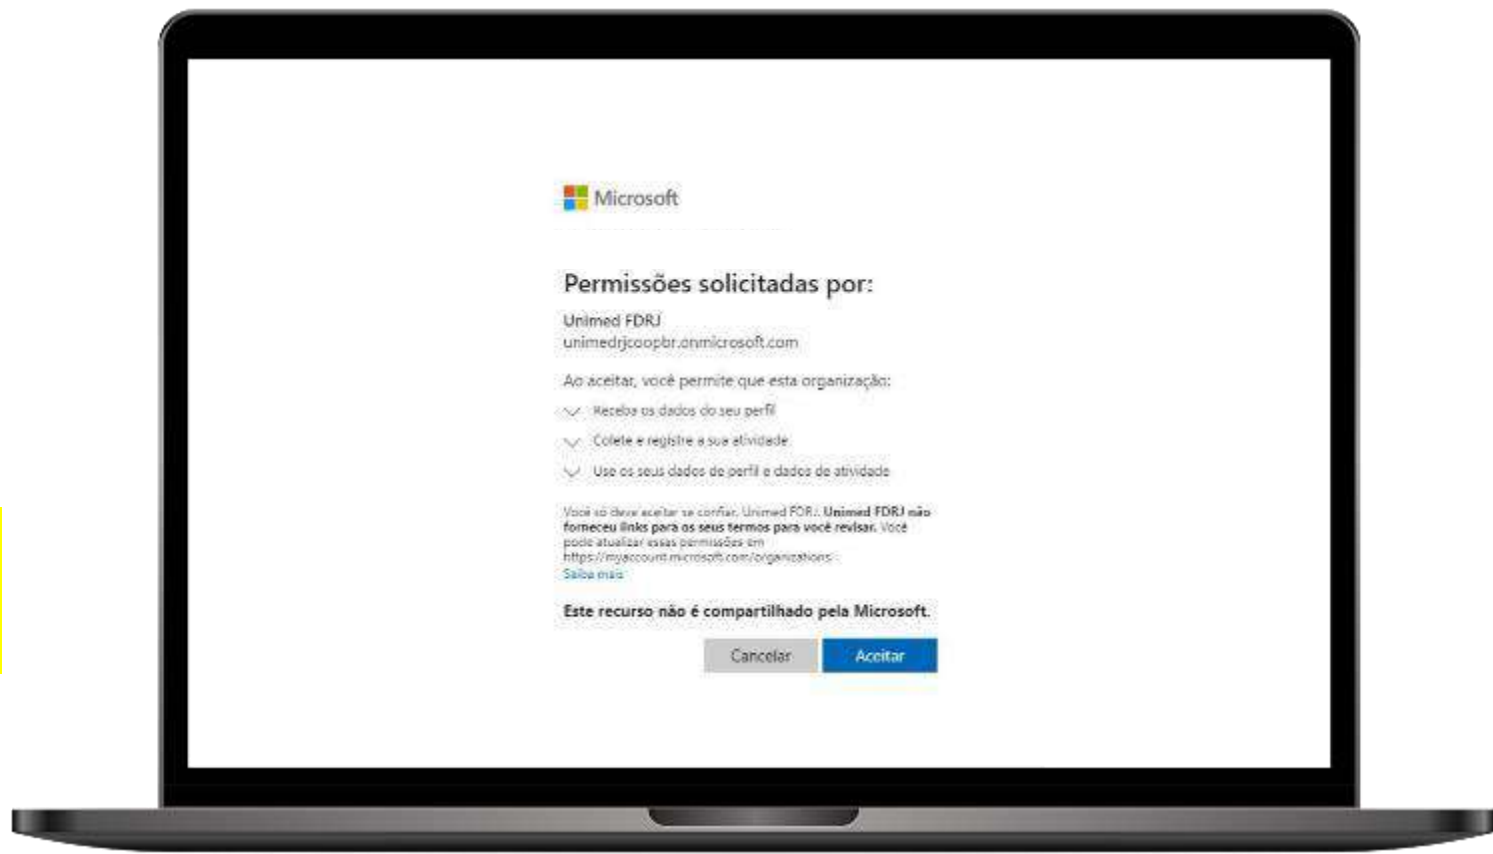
Microsoft

Permissões solicitadas por:

Unimed FDRJ
unimedrjcoopbr.onmicrosoft.com

Ao aceitar, você permite que esta organização:

Receba os dados do seu perfil

Colete e registre a sua atividade

Use os seus dados de perfil e dados de atividade

Você só deve aceitar se confiar. Unimed FDRJ. **Unimed FDRJ não forneceu links para os seus termos para você revisar.** Você pode atualizar essas permissões em https://myaccount.microsoft.com/organizations. Saiba mais

**Este recurso não é compartilhado pela Microsoft.**

Cancelar Aceitar